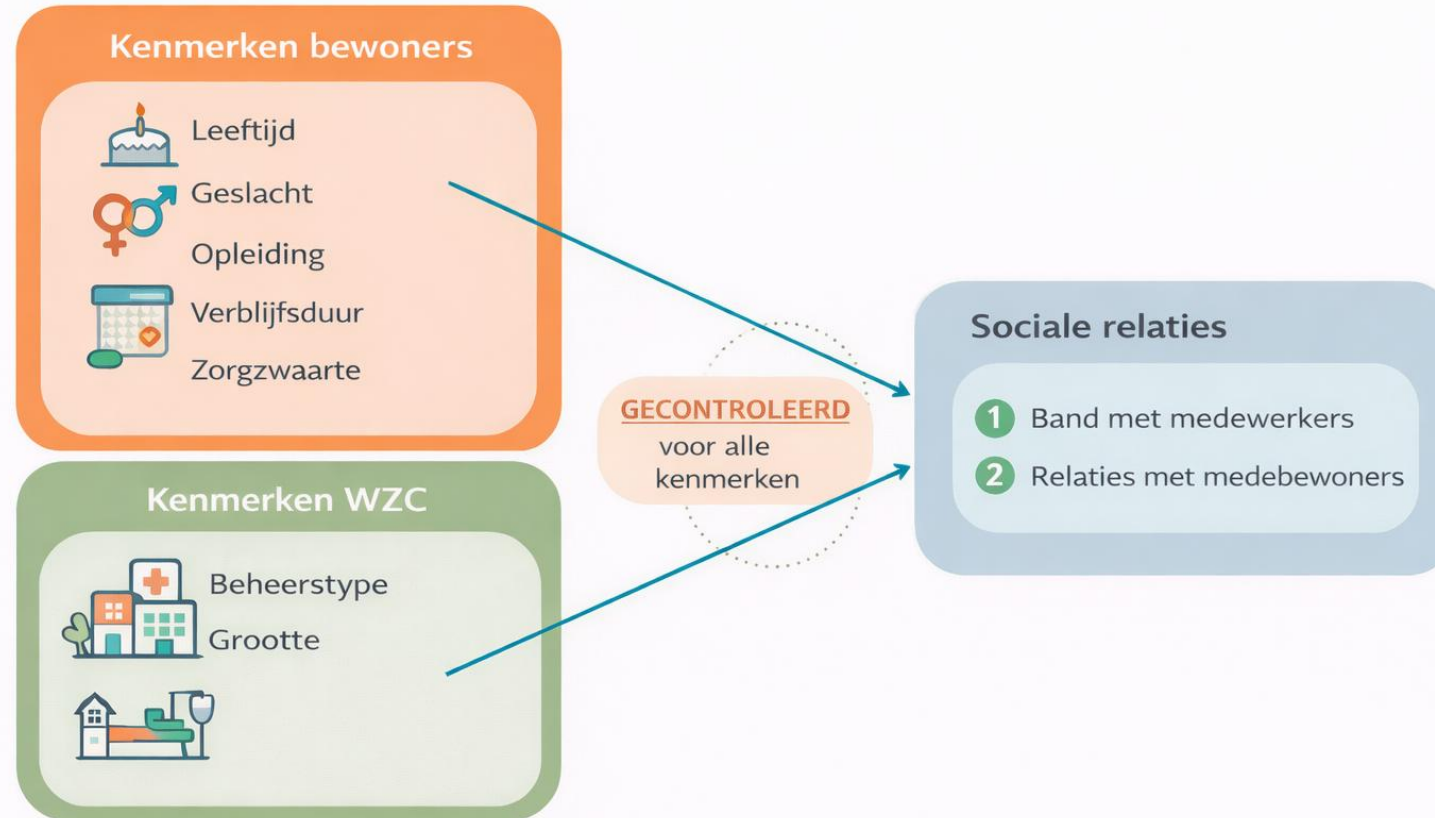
Kenmerken bewoners

Leeftijd
Geslacht
Opleiding
Verblijfsduur
Zorgzwaarte

Kenmerken WZC

Beheerstype
Grootte

GECONTROLEERD voor alle kenmerken

Sociale relaties

1 Band met medewerkers
2 Relaties met medebewoners